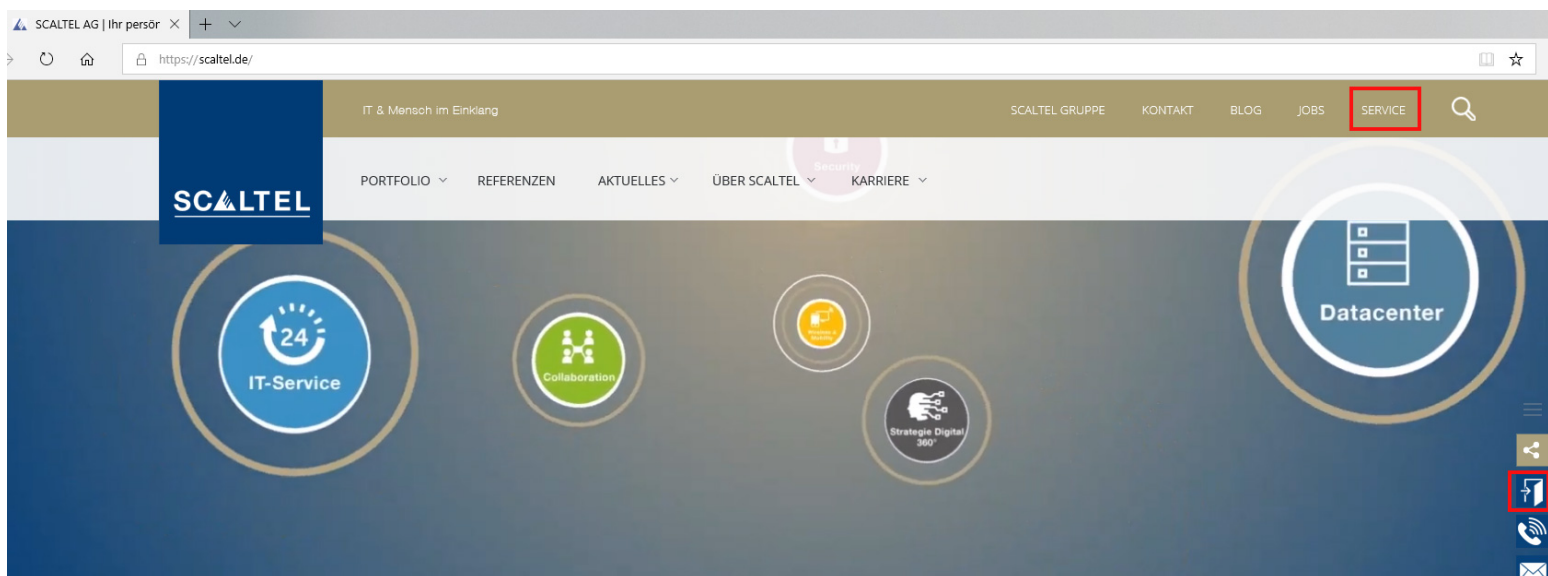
SCALTEL AG | Ihr persör

https://scaltel.de/

IT & Mensch im Einklang

SCALTEL GRUPPE KONTAKT BLOG JOBS SERVICE

SCALTEL

PORTFOLIO REFERENZEN AKTUELLES ÜBER SCALTEL KARRIERE

Security

24 IT-Service

Collaboration

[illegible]

Strategie Digital 360°

Datacenter